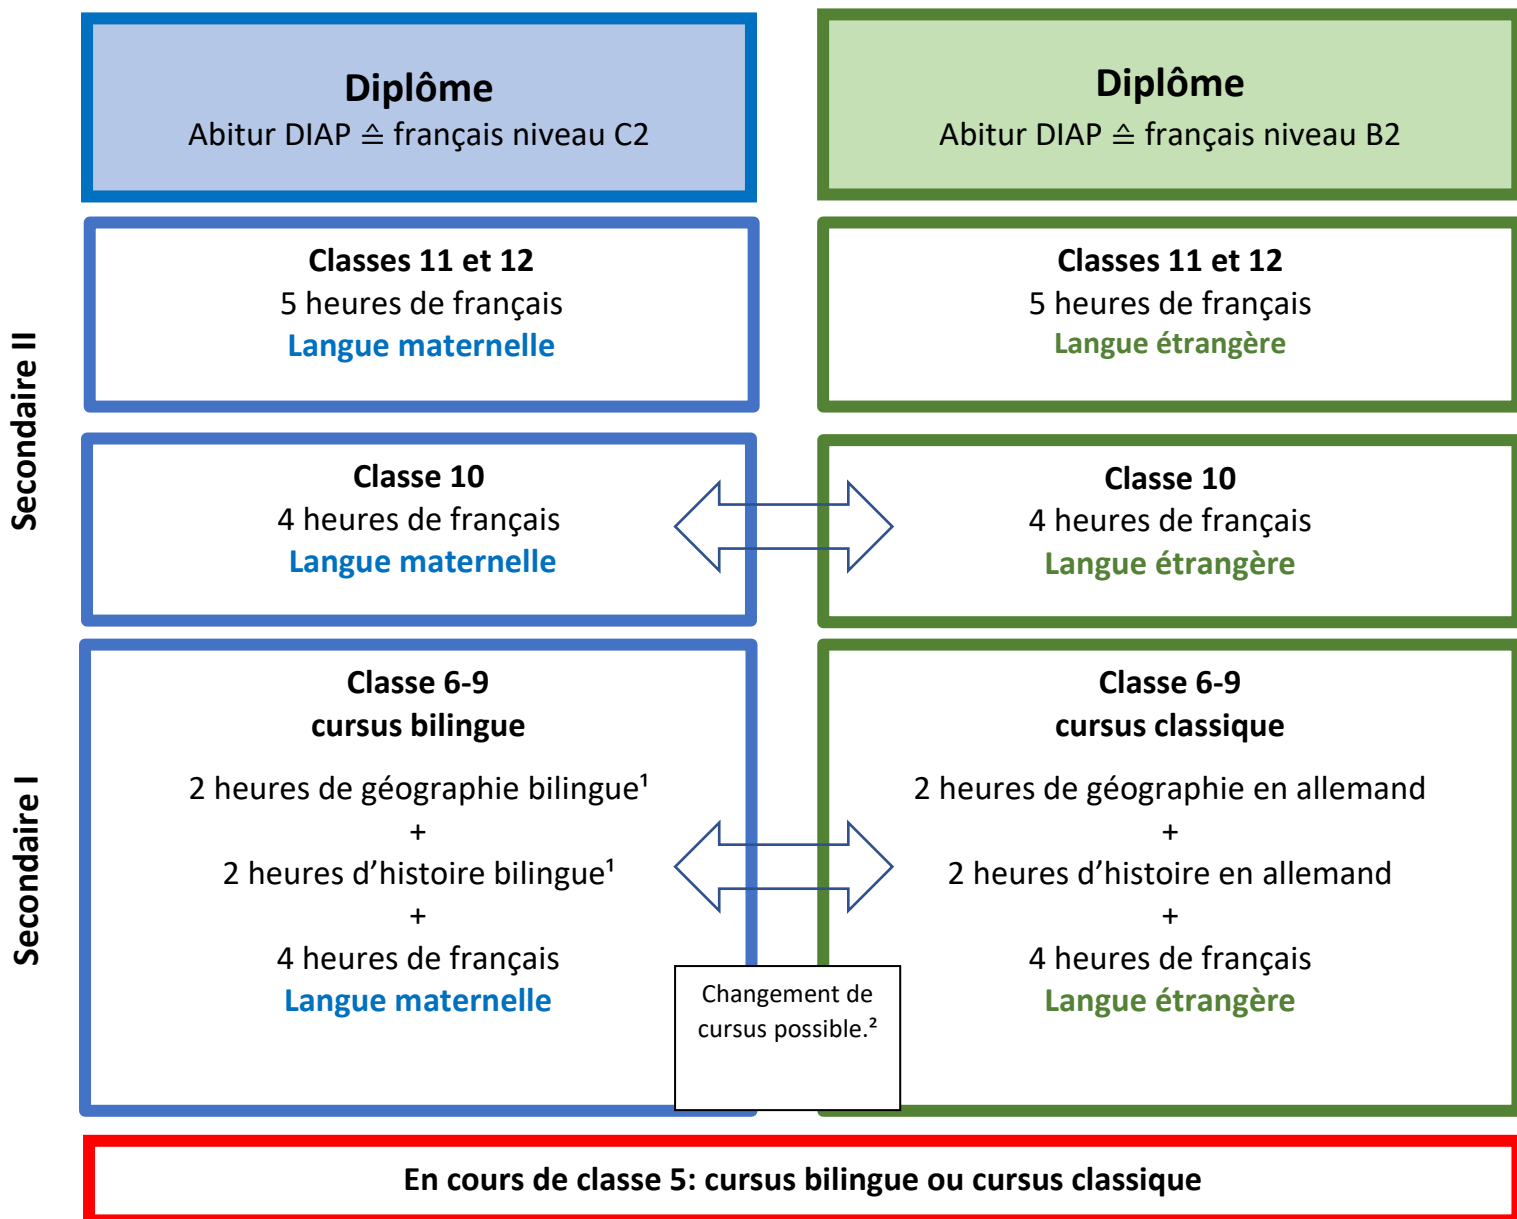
Secondaire II

**Diplôme**
Abitur DIAP ≙ français niveau C2

**Diplôme**
Abitur DIAP ≙ français niveau B2

**Classes 11 et 12**
5 heures de français
**Langue maternelle**

**Classes 11 et 12**
5 heures de français
**Langue étrangère**

**Classe 10**
4 heures de français
**Langue maternelle**

**Classe 10**
4 heures de français
**Langue étrangère**

Secondaire I

**Classe 6-9**
**cursus bilingue**
2 heures de géographie bilingue¹
+
2 heures d'histoire bilingue¹
+
4 heures de français
**Langue maternelle**

**Classe 6-9**
**cursus classique**
2 heures de géographie en allemand
+
2 heures d'histoire en allemand
+
4 heures de français
**Langue étrangère**

Changement de cursus possible.²

**En cours de classe 5: cursus bilingue ou cursus classique**